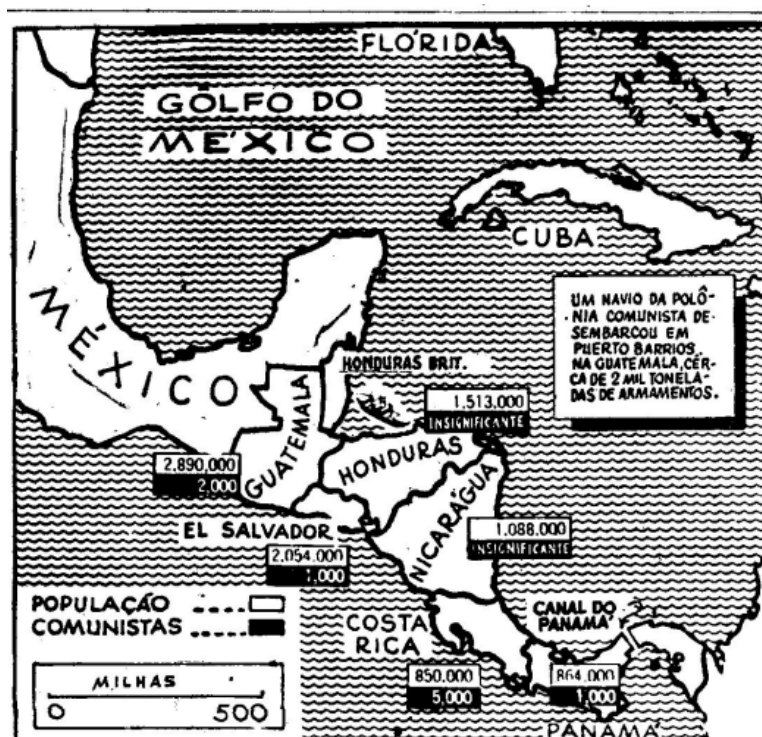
FLORIDA

GÔLFO DO MÉXICO

CUBA

UM NAVIO DA POLÔNIA COMUNISTA DESEMBARCOU EM PUERTO BARRIOS, NA GUATEMALA, CÊRCA DE 2 MIL TONELADAS DE ARMAMENTOS.

MÉXICO

HONDURAS BRIT.

1.513.000
INSIGNIFICANTE

GUATEMALA

2.890.000
2.000

HONDURAS

NICARÁGUA

1.088.000
INSIGNIFICANTE

EL SALVADOR

2.054.000
1.000

POPULAÇÃO
COMUNISTAS

COSTA RICA

850.000
5.000

CANAL DO PANAMÁ

864.000
1.000

PANAMÁ

MILHAS
0 500